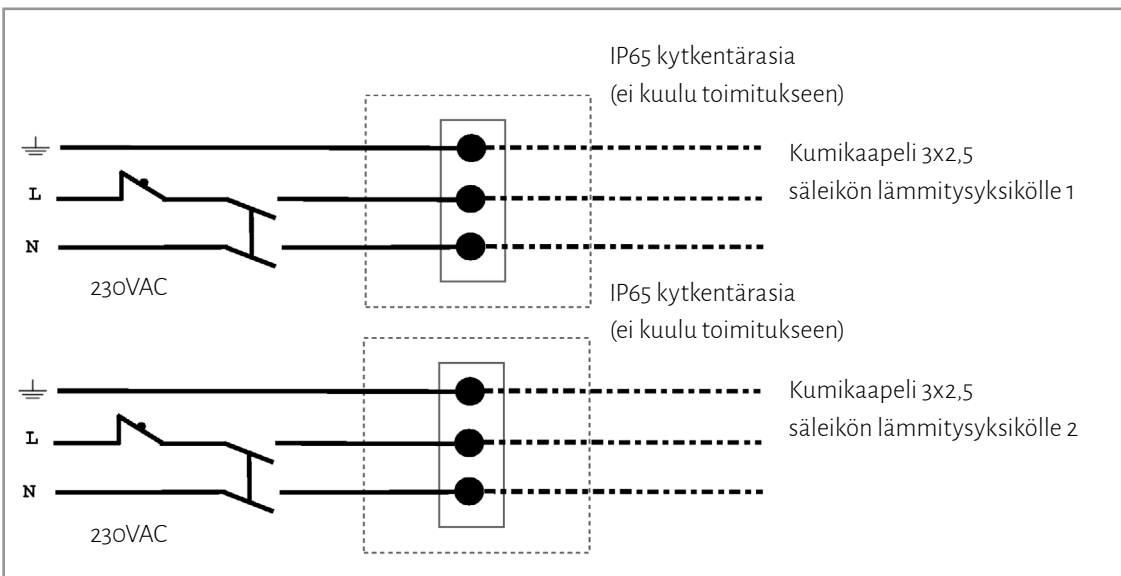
IP65 kytkentärasia
(ei kuulu toimitukseen)

L

N

Kumikaapeli 3x2,5
säleikön lämmitysyksikölle 1

230VAC

IP65 kytkentärasia
(ei kuulu toimitukseen)

L

N

Kumikaapeli 3x2,5
säleikön lämmitysyksikölle 2

230VAC